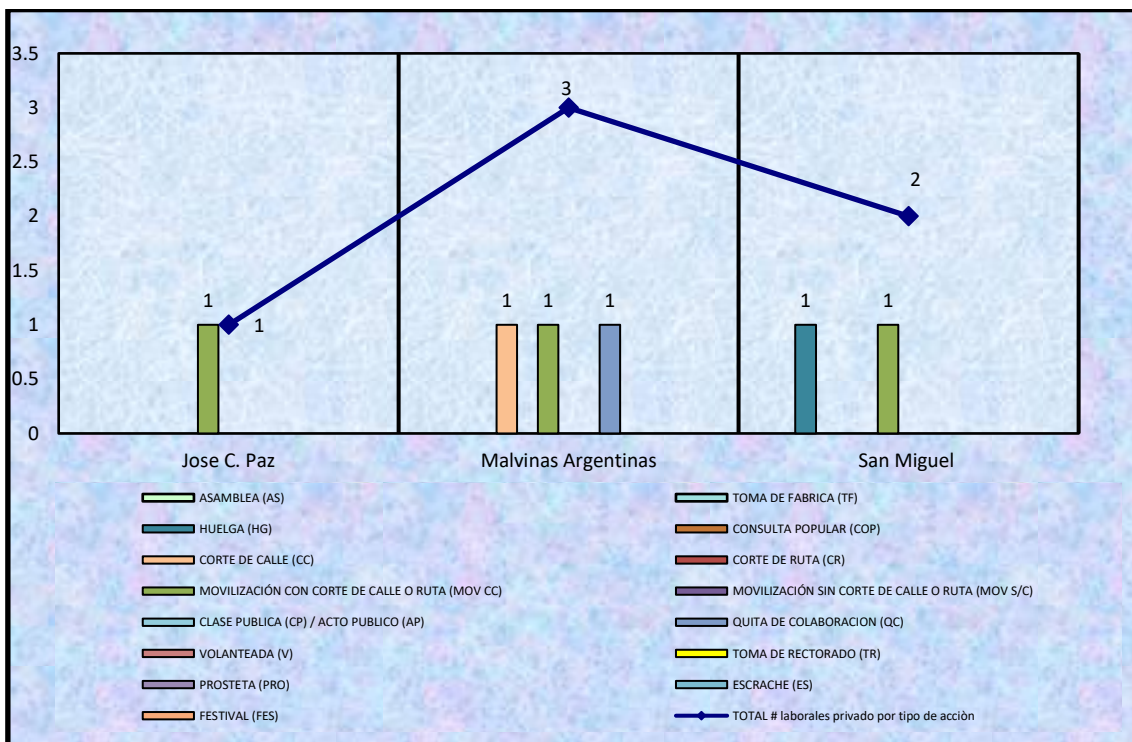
3.5
3
2.5
2
1.5
1
0.5
0

3
2
1 1
1 1 1
1 1

Jose C. Paz
Malvinas Argentinas
San Miguel

ASAMBLEA (AS)
HUELGA (HG)
CORTE DE CALLE (CC)
MOVILIZACIÓN CON CORTE DE CALLE O RUTA (MOV CC)
CLASE PUBLICA (CP) / ACTO PUBLICO (AP)
VOLANTEADA (V)
PROSTETA (PRO)
FESTIVAL (FES)

TOMA DE FABRICA (TF)
CONSULTA POPULAR (COP)
CORTE DE RUTA (CR)
MOVILIZACIÓN SIN CORTE DE CALLE O RUTA (MOV S/C)
QUITA DE COLABORACION (QC)
TOMA DE RECTORADO (TR)
ESCRACHE (ES)
TOTAL # laborales privado por tipo de acciòn